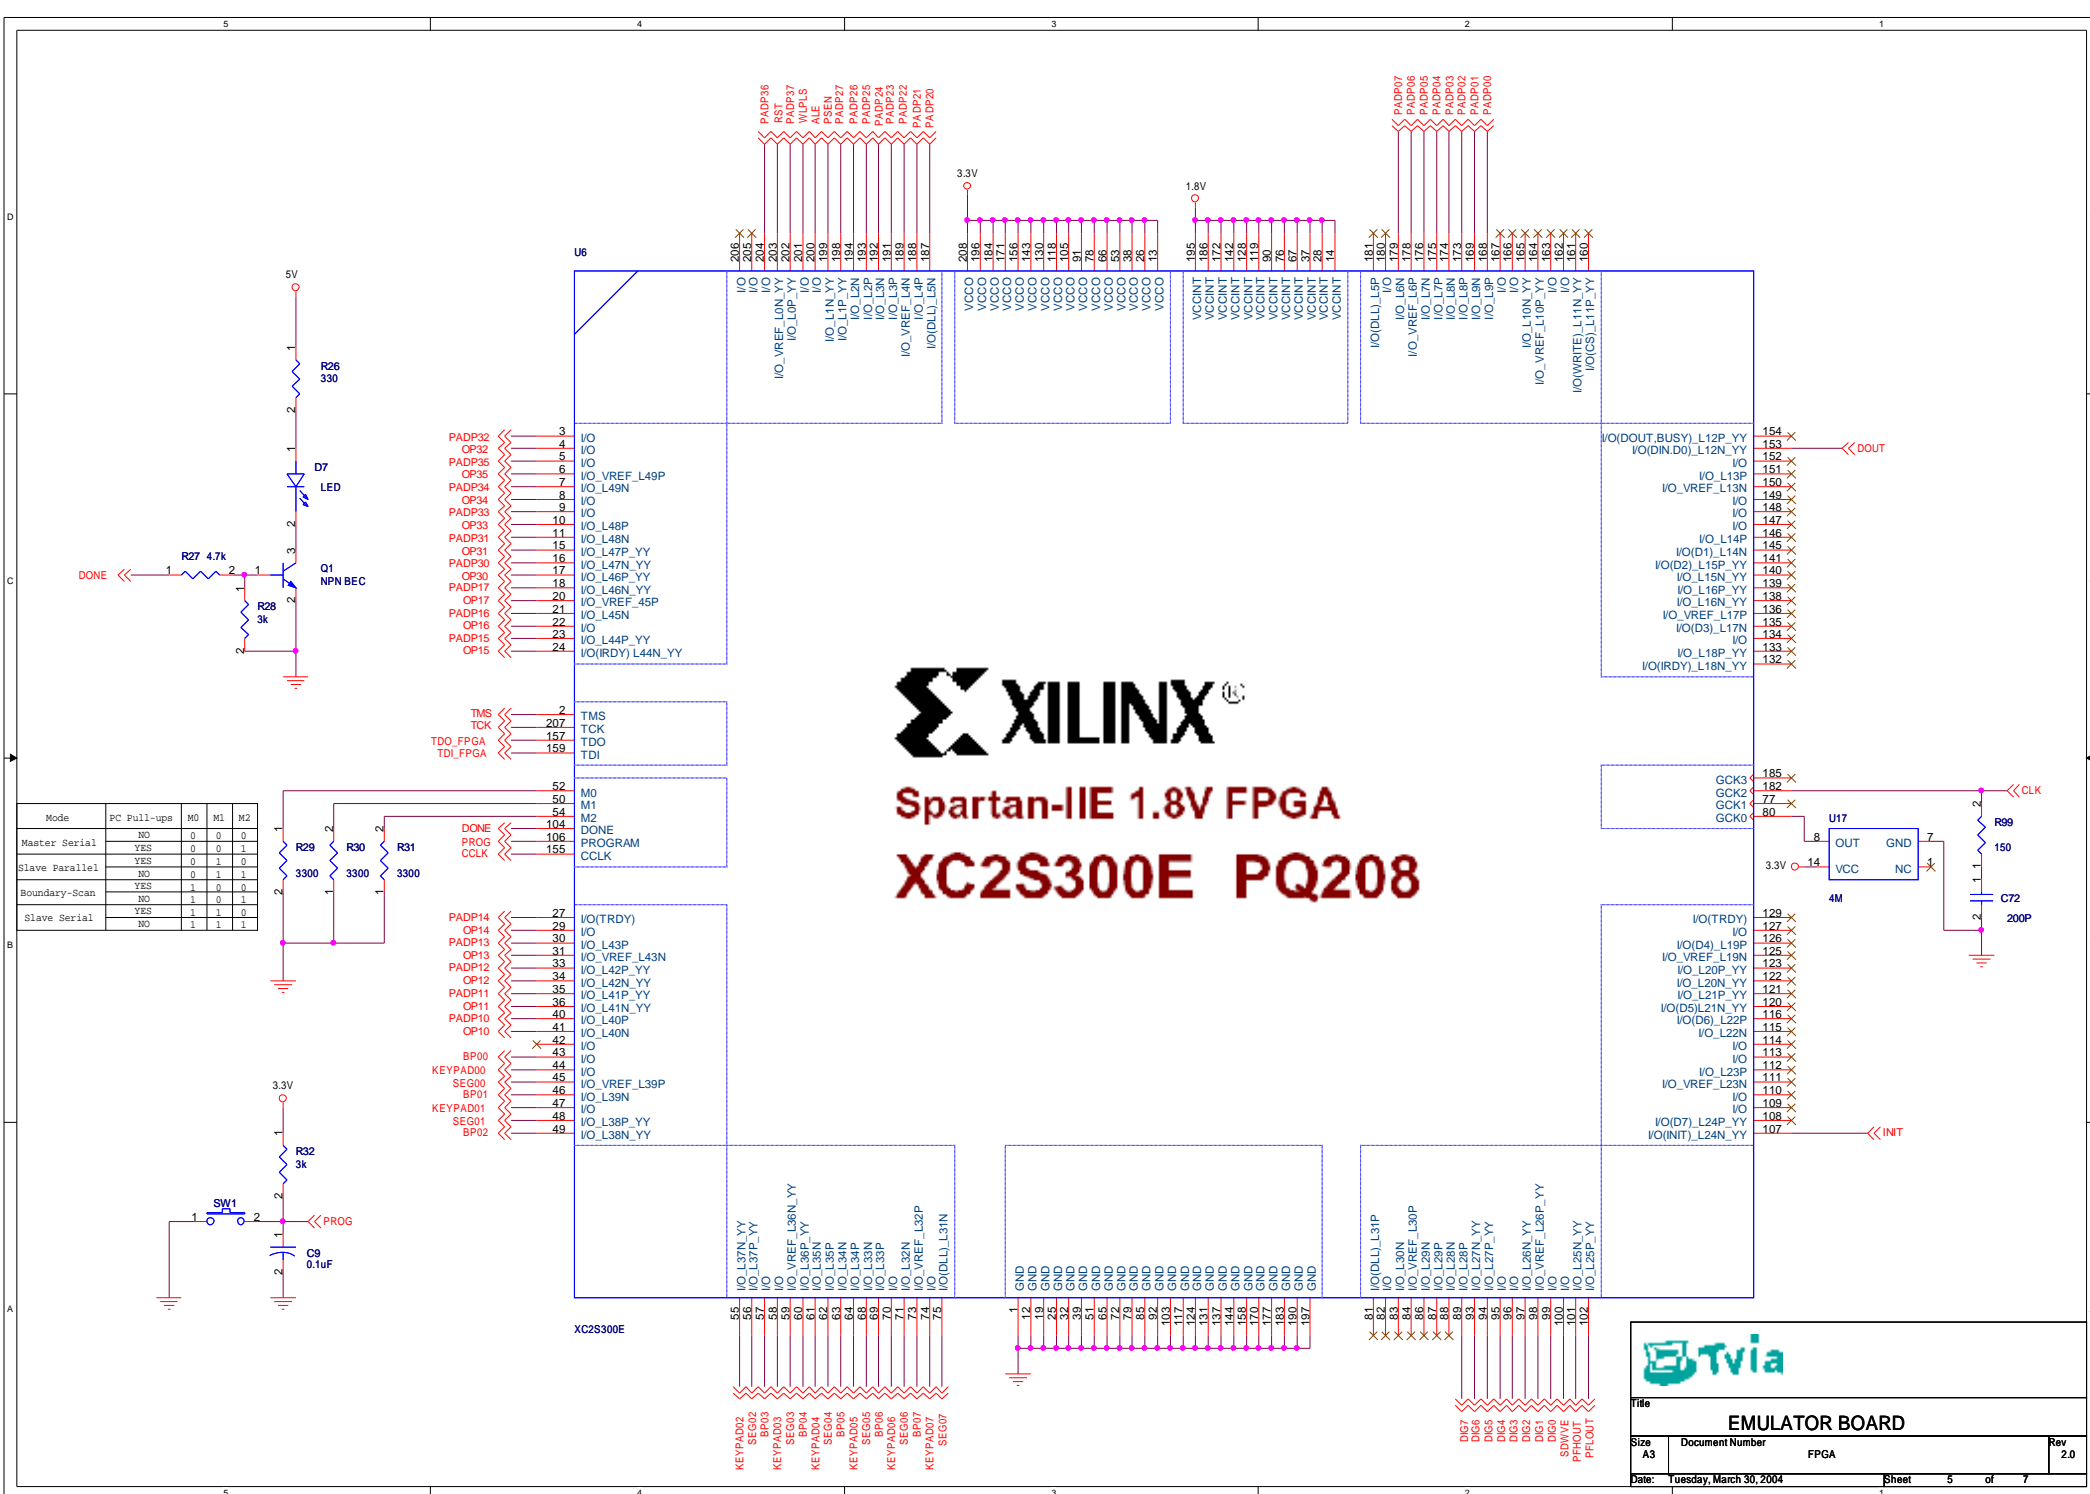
5 4 3 2 1

D

C

B

A

U6

PADP36 RST PADP37 WLPLS ALE PSEN PADP27 PADP26 PADP25 PADP24 PADP23 PADP22 PADP21 PADP20

206 205 204 203 202 201 200 199 198 194 193 192 191 189 188 187

I/O I/O I/O I/O_VREF_L0N_YY I/O_L0P_YY I/O I/O I/O_L1N_YY I/O_L1P_YY I/O_L2N I/O_L2P I/O_L3N I/O_L3P I/O_VREF_L4N I/O_L4P I/O(DLL)_L5N

3.3V

208 196 184 171 156 143 130 118 105 91 78 66 53 38 26 13

VCCO VCCO VCCO VCCO VCCO VCCO VCCO VCCO VCCO VCCO VCCO VCCO VCCO VCCO VCCO VCCO

1.8V

195 186 172 142 128 119 90 76 67 37 28 14

VCCINT VCCINT VCCINT VCCINT VCCINT VCCINT VCCINT VCCINT VCCINT VCCINT VCCINT VCCINT

PADP07 PADP06 PADP05 PADP04 PADP03 PADP02 PADP01 PADP00

181 180 179 178 176 175 174 173 169 168 167 166 165 164 163 162 161 160

I/O(DLL)_L5P I/O I/O_L6N I/O_VREF_L6P I/O_L7N I/O_L7P I/O_L8N I/O_L8P I/O_L9N I/O_L9P I/O I/O_L10N_YY I/O_VREF_L10P_YY I/O I/O(WRITE)_L11N_YY I/O(CS)_L11P_YY

5V

R26
330

D7
LED

DONE

R27 4.7k

Q1
NPN BEC

R28
3k

PADP32 OP32 PADP35 OP35 PADP34 OP34 PADP33 OP33 PADP31 OP31 PADP30 OP30 PADP17 OP17 PADP16 OP16 PADP15 OP15

3 4 5 6 7 8 9 10 11 15 16 17 18 20 21 22 23 24

I/O
I/O
I/O
I/O_VREF_L49P
I/O_L49N
I/O
I/O
I/O_L48P
I/O_L48N
I/O_L47P_YY
I/O_L47N_YY
I/O_L46P_YY
I/O_L46N_YY
I/O_VREF_45P
I/O_L45N
I/O
I/O_L44P_YY
I/O(IRDY) L44N_YY

TMS TCK TDO_FPGA TDI_FPGA

2 207 157 159

TMS
TCK
TDO
TDI

| Mode | PC Pull-ups | M0 | M1 | M2 |
|---|---|---|---|---|
| Master Serial | NO | 0 | 0 | 0 |
| | YES | 0 | 0 | 1 |
| Slave Parallel | YES | 0 | 1 | 0 |
| | NO | 0 | 1 | 1 |
| Boundary-Scan | YES | 1 | 0 | 0 |
| | NO | 1 | 0 | 1 |
| Slave Serial | YES | 1 | 1 | 0 |
| | NO | 1 | 1 | 1 |

R29 3300 R30 3300 R31 3300

DONE PROG CCLK

52 50 54 104 106 155

M0
M1
M2
DONE
PROGRAM
CCLK

XILINX

Spartan-IIE 1.8V FPGA

XC2S300E PQ208

PADP14 OP14 PADP13 OP13 PADP12 OP12 PADP11 OP11 PADP10 OP10

27 29 30 31 33 34 35 36 40 41 42 43 44 45 46 47 48 49

I/O(TRDY)
I/O
I/O_L43P
I/O_VREF_L43N
I/O_L42P_YY
I/O_L42N_YY
I/O_L41P_YY
I/O_L41N_YY
I/O_L40P
I/O_L40N
I/O
I/O
I/O
I/O_VREF_L39P
I/O_L39N
I/O
I/O_L38P_YY
I/O_L38N_YY

BP00 KEYPAD00 SEG00 BP01 KEYPAD01 SEG01 BP02

3.3V

R32
3k

SW1

PROG

C9
0.1uF

I/O(DOUT,BUSY)_L12P_YY
I/O(DIN.D0)_L12N_YY
I/O
I/O_L13P
I/O_VREF_L13N
I/O
I/O
I/O
I/O_L14P
I/O(D1)_L14N
I/O(D2)_L15P_YY
I/O_L15N_YY
I/O_L16P_YY
I/O_L16N_YY
I/O_VREF_L17P
I/O(D3)_L17N
I/O
I/O_L18P_YY
I/O(IRDY)_L18N_YY

154 153 152 151 150 149 148 147 146 145 141 140 139 138 136 135 134 133 132

DOUT

GCK3
GCK2
GCK1
GCK0

185 182 77 80

CLK

U17

OUT GND
VCC NC

3.3V

8 7 14 1

4M

R99
150

C72
200P

I/O(TRDY)
I/O
I/O(D4)_L19P
I/O_VREF_L19N
I/O_L20P_YY
I/O_L20N_YY
I/O_L21P_YY
I/O(D5)L21N_YY
I/O(D6)_L22P
I/O_L22N
I/O
I/O
I/O_L23P
I/O_VREF_L23N
I/O
I/O
I/O(D7)_L24P_YY
I/O(INIT)_L24N_YY

129 127 126 125 123 122 121 120 116 115 114 113 112 111 110 109 108 107

INIT

I/O_L37N_YY I/O_L37P_YY I/O I/O_VREF_L36N_YY I/O_L36P_YY I/O_L35N I/O_L35P I/O_L34N I/O_L34P I/O_L33N I/O_L33P I/O I/O_L32N I/O_VREF_L32P I/O I/O(DLL)_L31N

55 56 57 58 59 60 61 62 63 64 68 69 70 71 73 74 75

KEYPAD02 SEG02 BP03 KEYPAD03 SEG03 BP04 KEYPAD04 SEG04 BP05 KEYPAD05 SEG05 BP06 KEYPAD06 SEG06 BP07 KEYPAD07 SEG07

GND GND GND GND GND GND GND GND GND GND GND GND GND GND GND GND GND GND GND GND GND GND GND GND

1 12 19 25 32 39 51 65 72 79 85 92 103 117 124 131 137 144 158 170 177 183 190 197

I/O(DLL)_L31P I/O I/O_L30N I/O_VREF_L30P I/O_L29N I/O_L29P I/O_L28N I/O_L28P I/O_L27N_YY I/O_L27P_YY I/O I/O_L26N_YY I/O_VREF_L26P_YY I/O I/O_L25N_YY I/O_L25P_YY

81 82 83 84 86 87 88 89 93 94 95 96 97 98 99 100 101 102

DIG7 DIG6 DIG5 DIG4 DIG3 DIG2 DIG1 DIG0 SDWVE PFHOUT PFLOUT

XC2S300E

Tvia

Title
EMULATOR BOARD

Size A3
Document Number
FPGA
Rev 2.0

Date: Tuesday, March 30, 2004 Sheet 5 of 7

5 4 3 2 1